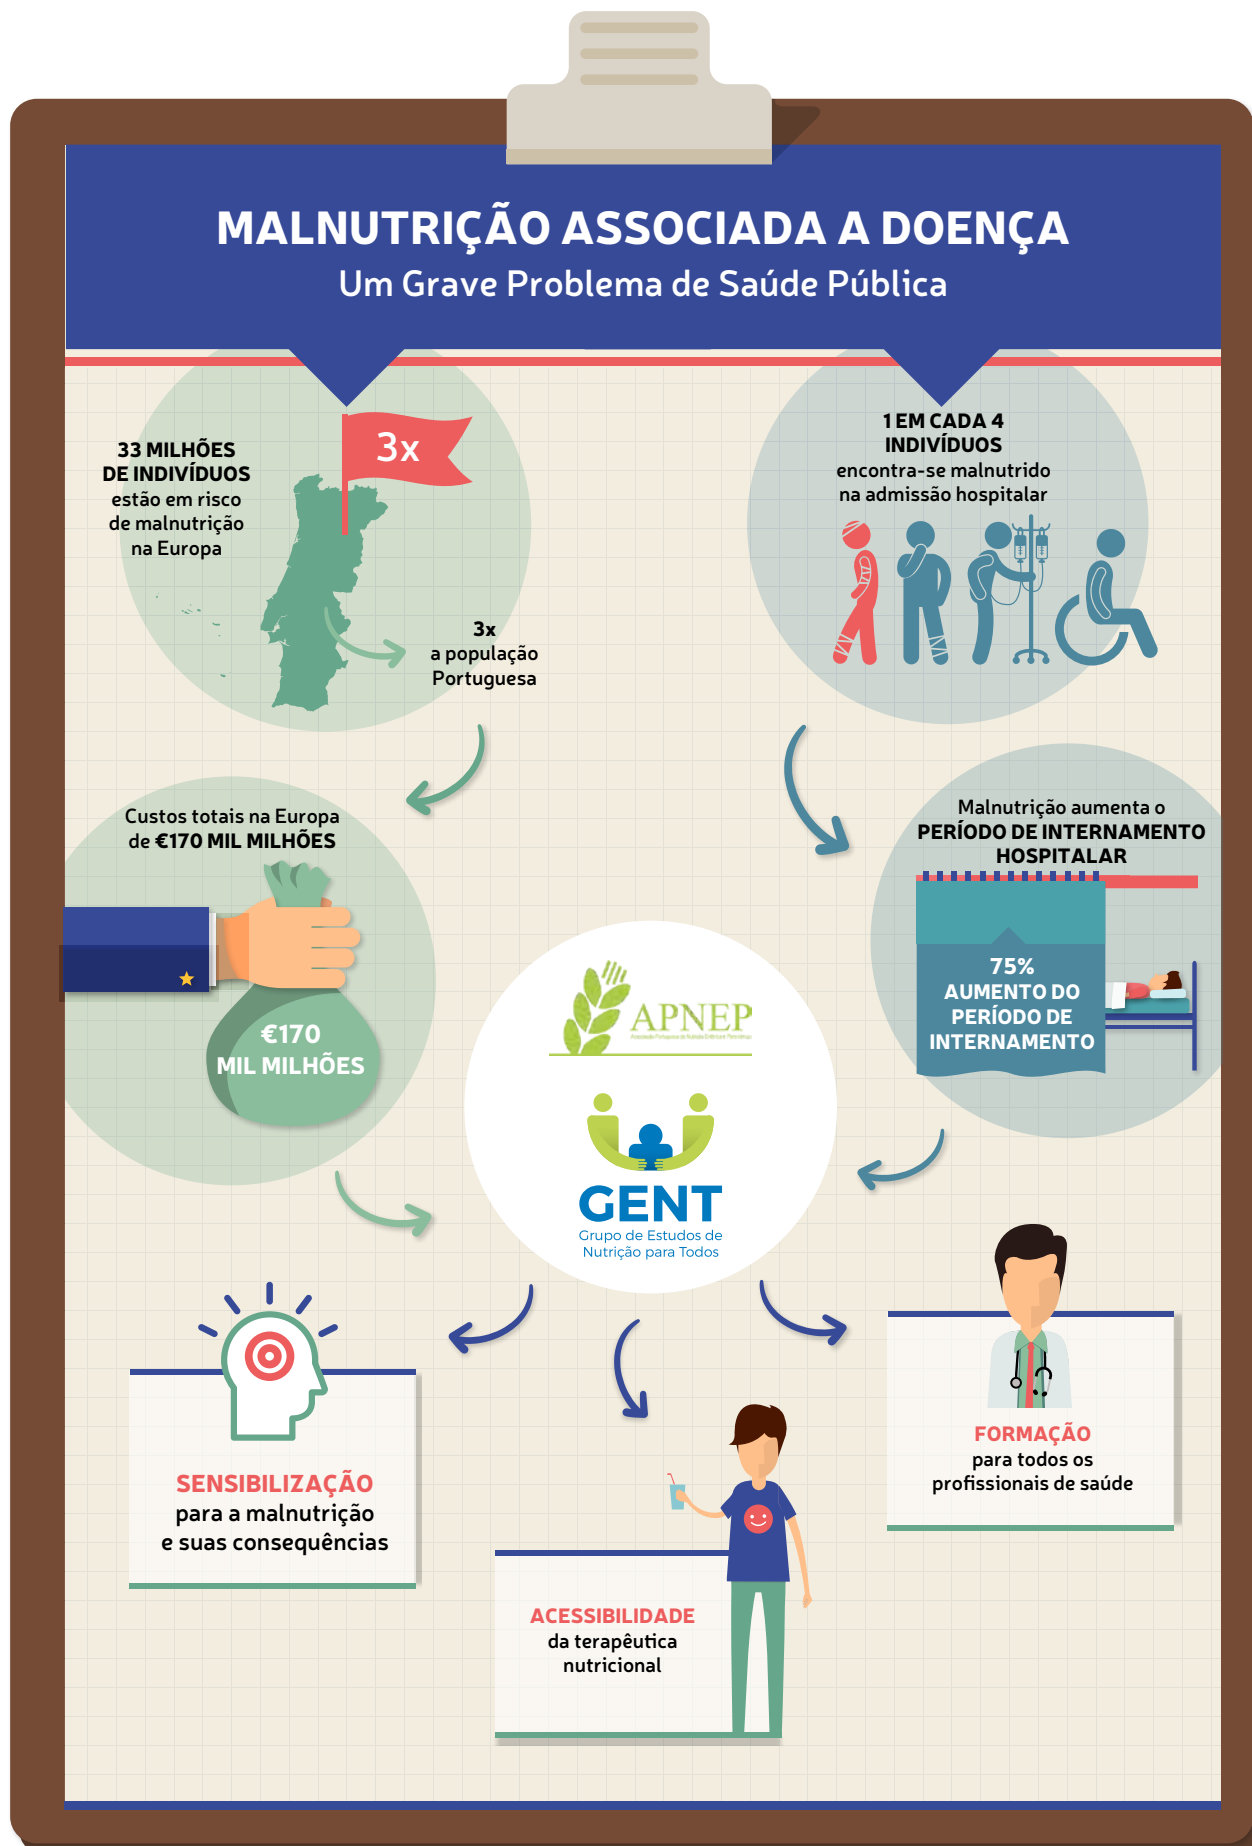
MALNUTRIÇÃO ASSOCIADA A DOENÇA
Um Grave Problema de Saúde Pública

3x

33 MILHÕES DE INDIVÍDUOS estão em risco de malnutrição na Europa

3x a população Portuguesa

1 EM CADA 4 INDIVÍDUOS encontra-se malnutrido na admissão hospitalar

Custos totais na Europa de €170 MIL MILHÕES

€170 MIL MILHÕES

Malnutrição aumenta o PERÍODO DE INTERNAMENTO HOSPITALAR

75% AUMENTO DO PERÍODO DE INTERNAMENTO

APNEP
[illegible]

GENT
Grupo de Estudos de Nutrição para Todos

SENSIBILIZAÇÃO para a malnutrição e suas consequências

ACESSIBILIDADE da terapêutica nutricional

FORMAÇÃO para todos os profissionais de saúde